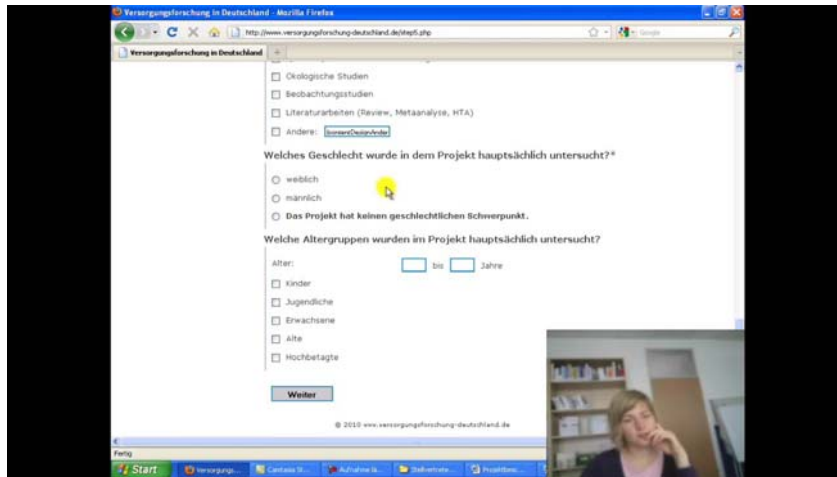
Versorgungsforschung in Deutschland - Mozilla Firefox

http://www.versorgungsforschung-deutschland.de/step5.php

Google

Versorgungsforschung in Deutschland

Ökologische Studien

Beobachtungsstudien

Literaturarbeiten (Review, Metaanalyse, HTA)

Andere: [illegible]

Welches Geschlecht wurde in dem Projekt hauptsächlich untersucht?*

weiblich

männlich

Das Projekt hat keinen geschlechtlichen Schwerpunkt.

Welche Altergruppen wurden im Projekt hauptsächlich untersucht?

Alter: bis Jahre

Kinder

Jugendliche

Erwachsene

Alte

Hochbetagte

Weiter

© 2010 www.versorgungsforschung-deutschland.de

Fertig

Start Versorgungs... Camtasia St... Aufnahme lä... Stellvertrete... Projektbesc...